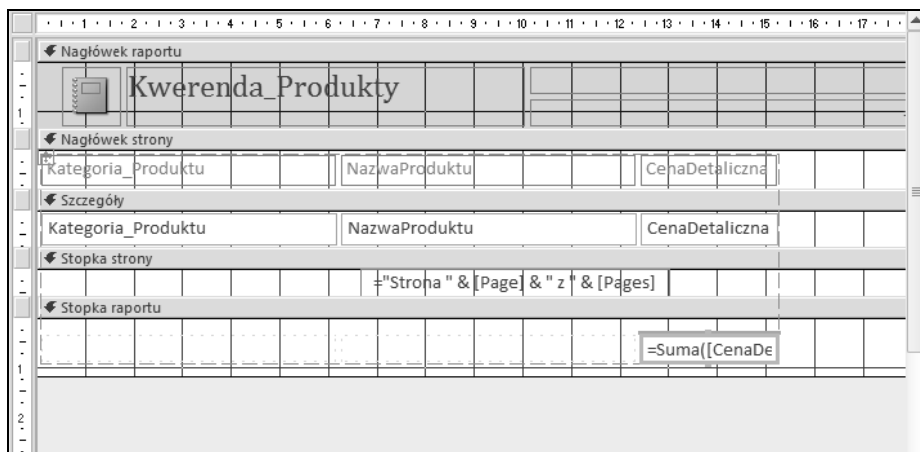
1 · 2 · 3 · 4 · 5 · 6 · 7 · 8 · 9 · 10 · 11 · 12 · 13 · 14 · 15 · 16 · 17

Nagłówek raportu

Kwerenda_Produkty

Nagłówek strony

Kategoria_Produktu | NazwaProduktu | CenaDetaliczna

Szczegóły

Kategoria_Produktu | NazwaProduktu | CenaDetaliczna

Stopka strony

="Strona " & [Page] & " z " & [Pages]

Stopka raportu

=Suma([CenaDe

1

2